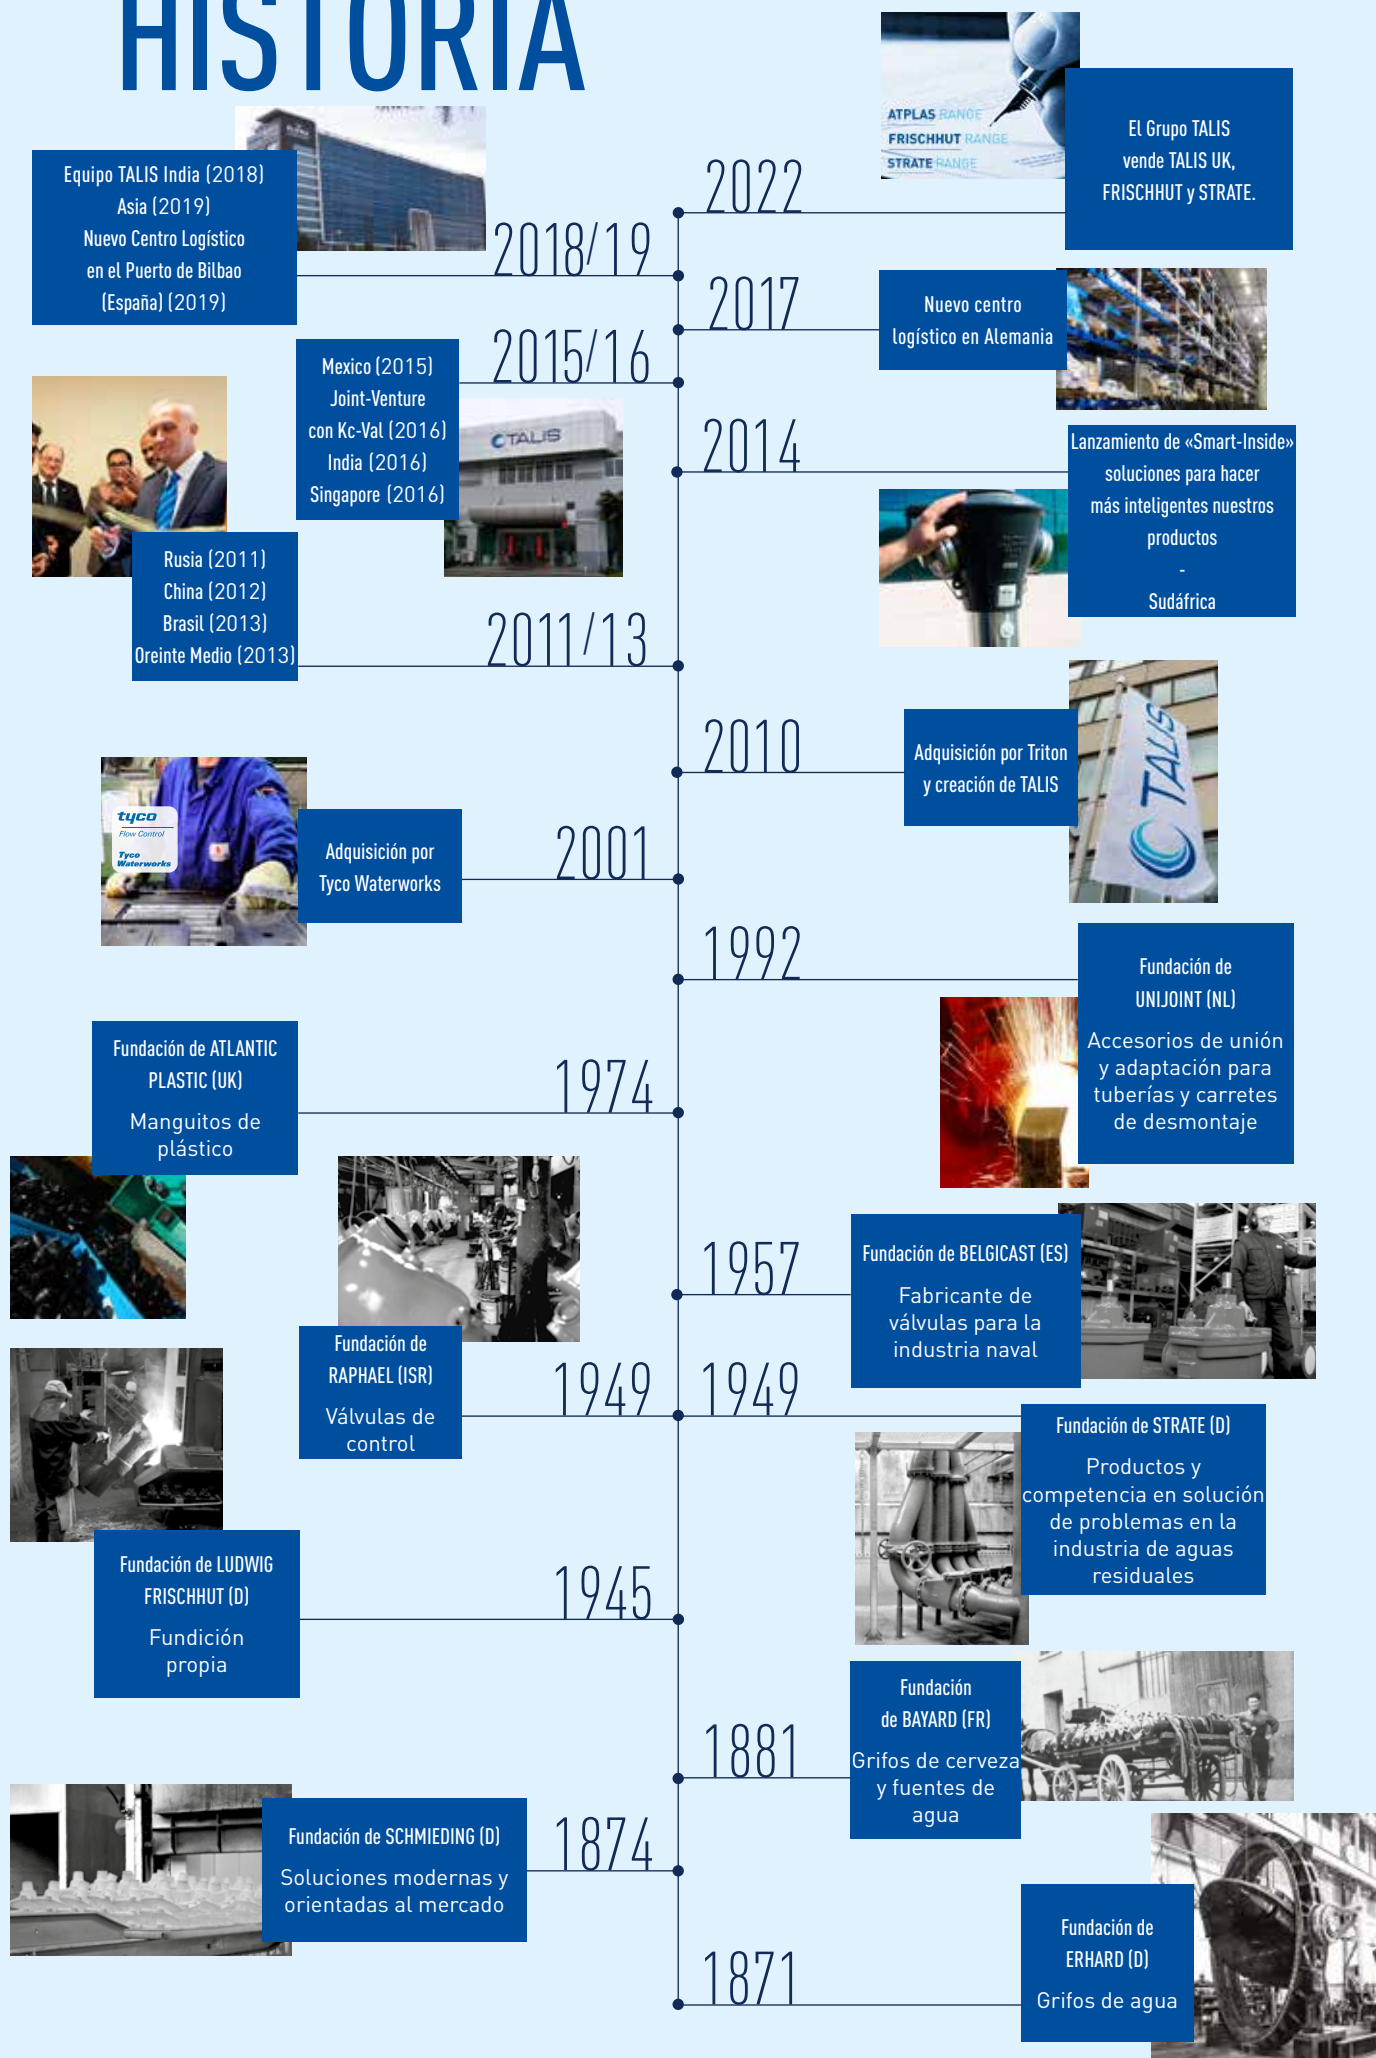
HISTORIA

ATPLAS RANGE
FRISCHHUT RANGE
STRATE RANGE

El Grupo TALIS vende TALIS UK, FRISCHHUT y STRATE.

2022

Equipo TALIS India (2018) Asia (2019) Nuevo Centro Logístico en el Puerto de Bilbao (España) (2019)

2018/19

2017

Nuevo centro logístico en Alemania

Mexico (2015) Joint-Venture con Kc-Val (2016) India (2016) Singapore (2016)

2015/16

TALIS

2014

Lanzamiento de «Smart-Inside» soluciones para hacer más inteligentes nuestros productos
-
Sudáfrica

Rusia (2011) China (2012) Brasil (2013) Oreinte Medio (2013)

2011/13

2010

Adquisición por Triton y creación de TALIS

TALIS

tyco
Flow Control
Tyco Waterworks

Adquisición por Tyco Waterworks

2001

1992

Fundación de UNIJOINT (NL)

Accesorios de unión y adaptación para tuberías y carretes de desmontaje

Fundación de ATLANTIC PLASTIC (UK)

Manguitos de plástico

1974

1957

Fundación de BELGICAST (ES)

Fabricante de válvulas para la industria naval

Fundación de RAPHAEL (ISR)

Válvulas de control

1949

1949

Fundación de STRATE (D)

Productos y competencia en solución de problemas en la industria de aguas residuales

Fundación de LUDWIG FRISCHHUT (D)

Fundición propia

1945

Fundación de BAYARD (FR)

Grifos de cerveza y fuentes de agua

1881

Fundación de SCHMIEDING (D)

Soluciones modernas y orientadas al mercado

1874

Fundación de ERHARD (D)

Grifos de agua

1871